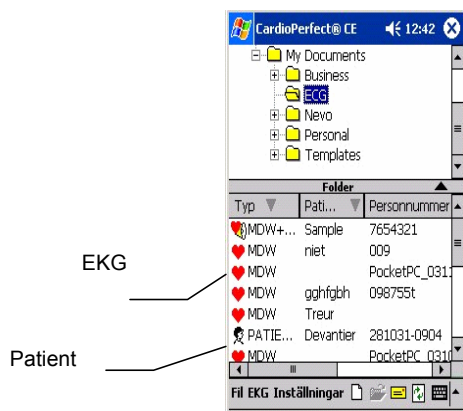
CardioPerfect® CE 12:42

My Documents
Business
ECG
Nevo
Personal
Templates

Folder

| Typ | Pati... | Personnummer |
|---|---|---|
| MDW+... | Sample | 7654321 |
| MDW | niet | 009 |
| MDW | | PocketPC_0311 |
| MDW | gghfgbh | 098755t |
| MDW | Treur | |
| PATIE... | Devantier | 281031-0904 |
| MDW | | PocketPC_0310 |

EKG

Patient

Fil EKG Inställningar